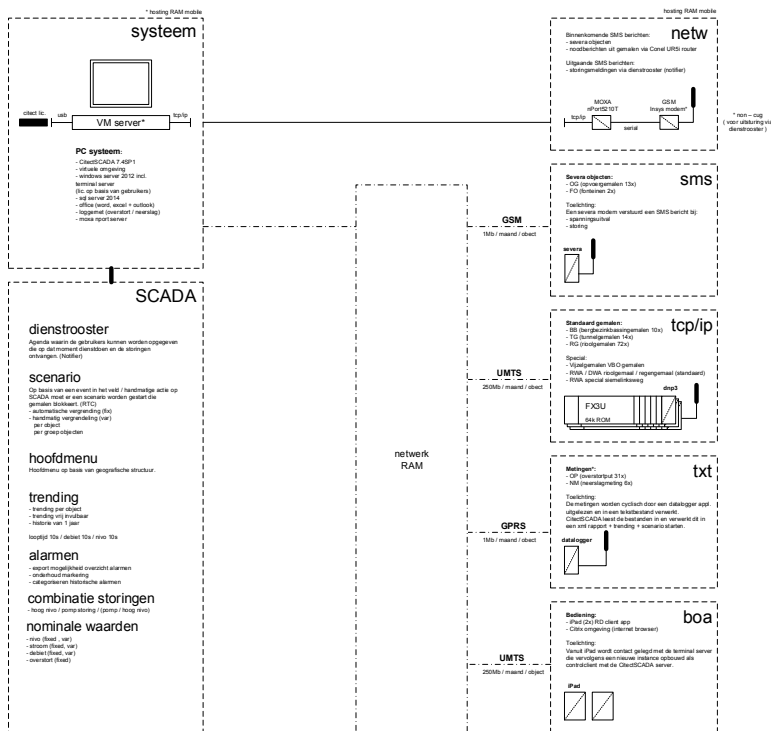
* hosting RAM mobile

systeem

citect lic.

usb

tcp/ip

VM server*

PC systeem:
- CitectSCADA 7.4SP1
- virtuele omgeving
- windows server 2012 incl. terminal server (lic. op basis van gebruikers)
- sql server 2014
- office (word, excel + outlook)
- loggemat (overstort / neerslag)
- moxa nport server

SCADA

dienstrooster
Agenda waarin de gebruikers kunnen worden opgegeven die op dat moment dienstdoen en de storingen ontvangen. (Notifier)

scenario
Op basis van een event in het veld / handmatige actie op SCADA moet er een scenario worden gestart die gemalen blokkeert. (RTC)
- automatische vergrendeling (fix)
- handmatig vergrendeling (var)
per object
per groep objecten

hoofdmenu
Hoofdmenu op basis van geografische structuur.

trending
- trending per object
- trending vrij invulbaar
- historie van 1 jaar

looptijd 10s / debiet 10s / nivo 10s

alarmen
- export mogelijkheid overzicht alarmen
- onderhoud markering
- categoriseren historische alarmen

combinatie storingen
- hoog nivo / pomp storing / (pomp / hoog nivo)

nominale waarden
- nivo (fixed , var)
- stroom (fixed, var)
- debiet (fixed, var)
- overstort (fixed)

netwerk
RAM

GSM
1Mb / maand / object

UMTS
250Mb / maand / object

GPRS
1Mb / maand / object

UMTS
250Mb / maand / object

hosting RAM mobile

netw

Binnenkomende SMS berichten:
- severa objecten
- noodberichten uit gemalen via Conel UR5i router

Uitgaande SMS berichten:
- storingsmeldingen via dienstrooster (notifier)

tcp/ip

MOXA
nPort5210T

serial

GSM
Insys modem*

* non – cug
( voor uitsturing via dienstrooster )

sms

Severa objecten:
- OG (opvoergemalen 13x)
- FO (fonteinen 2x)

Toelichting:
Een severa modem verstuurt een SMS bericht bij:
- spanningsuitval
- storing

severa

tcp/ip

Standaard gemalen:
- BB (bergbezinkbassingemalen 10x)
- TG (tunnelgemalen 14x)
- RG (rioolgemalen 72x)

Special:
- Vijzelgemalen VBO gemalen
- RWA / DWA rioolgemaal / regengemaal (standaard)
- RWA special slemelinkweg

dnp3

FX3U

64k ROM

txt

Metingen*:
- OP (overstortput 31x)
- NM (neerslagmeting 6x)

Toelichting:
De metingen worden cyclisch door een datalogger appl. uitgelezen en in een tekstbestand verwerkt. CitectSCADA leest de bestanden in en verwerkt dit in een xml rapport + trending + scenario starten.

datalogger

boa

Bediening:
- iPad (2x) RD client app
- Citrix omgeving (internet browser)

Toelichting:
Vanuit iPad wordt contact gelegd met de terminal server die vervolgens een nieuwe instance opbouwd als controlclient met de CitectSCADA server.

iPad